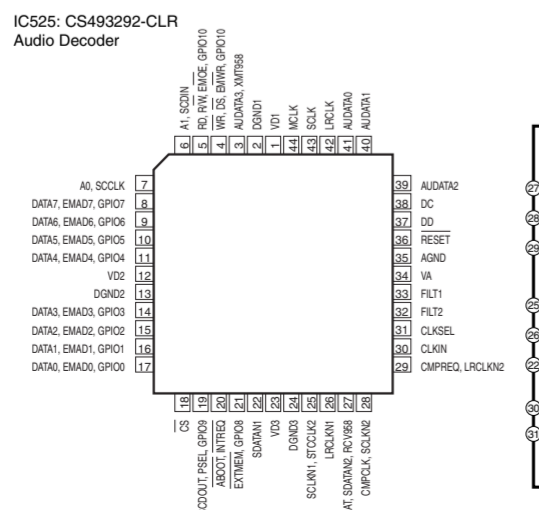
IC525: CS493292-CLR
Audio Decoder

6 A1, SCDIN
5 RD, R/W, EMOE, GPIO11
4 WR, DS, EMWR, GPIO10
3 AUDATA3, XMT958
2 DGND1
1 VD1
44 MCLK
43 SCLK
42 LRCLK
41 AUDATA0
40 AUDATA1

7 A0, SCCLK
8 DATA7, EMAD7, GPIO7
9 DATA6, EMAD6, GPIO6
10 DATA5, EMAD5, GPIO5
11 DATA4, EMAD4, GPIO4
12 VD2
13 DGND2
14 DATA3, EMAD3, GPIO3
15 DATA2, EMAD2, GPIO2
16 DATA1, EMAD1, GPIO1
17 DATA0, EMAD0, GPIO0

39 AUDATA2
38 DC
37 DD
36 RESET
35 AGND
34 VA
33 FILT1
32 FILT2
31 CLKSEL
30 CLKIN
29 CMPREQ, LRCLKN2

18 CS
19 CDOUT, PSEL, GPIO9
20 ABOOT, INTREQ
21 EXTMEM, GPIO8
22 SDATAN1
23 VD3
24 DGND3
25 SCLKN1, STCCLK2
26 LRCLKN1
27 AT, SDATAN2, RCV958
28 CMPCLK, SCLKN2

27
28
29
25
26
22
30
31